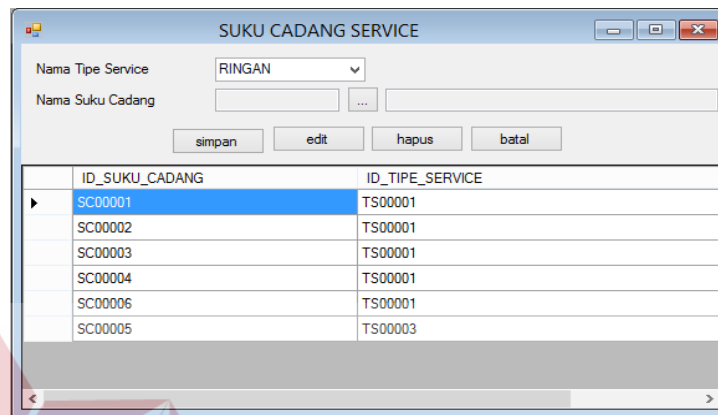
SUKU CADANG SERVICE

Nama Tipe Service RINGAN

Nama Suku Cadang ...

simpan edit hapus batal

| | ID_SUKU_CADANG | ID_TIPE_SERVICE |
|---|---|---|
| ▶ | SC00001 | TS00001 |
| | SC00002 | TS00001 |
| | SC00003 | TS00001 |
| | SC00004 | TS00001 |
| | SC00006 | TS00001 |
| | SC00005 | TS00003 |